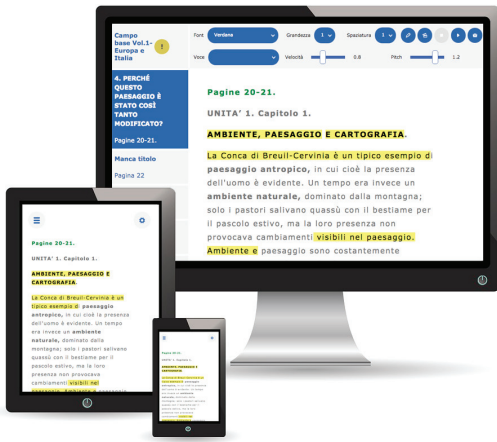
Campo base Vol.1- Europa e Italia

4. PERCHÉ QUESTO PAESAGGIO È STATO COSÌ TANTO MODIFICATO?

Pagine 20-21.

Manca titolo

Pagina 22

Font Verdana

Grandezza 1

Spaziatura 1

Voce

Velocità 0.8

Pitch 1.2

Pagine 20-21.

UNITA' 1. Capitolo 1.

AMBIENTE, PAESAGGIO E CARTOGRAFIA.

La Conca di Breuil-Cervinia è un tipico esempio di paesaggio antropico, in cui cioè la presenza dell'uomo è evidente. Un tempo era invece un ambiente naturale, dominato dalla montagna; solo i pastori salivano quassù con il bestiame per il pascolo estivo, ma la loro presenza non provocava cambiamenti visibili nel paesaggio. Ambiente e paesaggio sono costantemente

Pagine 20-21.

UNITA' 1. Capitolo 1.

AMBIENTE, PAESAGGIO E CARTOGRAFIA.

La Conca di Breuil-Cervinia è un tipico esempio di paesaggio antropico, in cui cioè la presenza dell'uomo è evidente. Un tempo era invece un ambiente naturale, dominato dalla montagna; solo i pastori salivano quassù con il bestiame per il pascolo estivo, ma la loro presenza non provocava cambiamenti visibili nel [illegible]

Pagine 20-21.

UNITA' 1. Capitolo 1.

AMBIENTE, PAESAGGIO E CARTOGRAFIA.

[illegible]